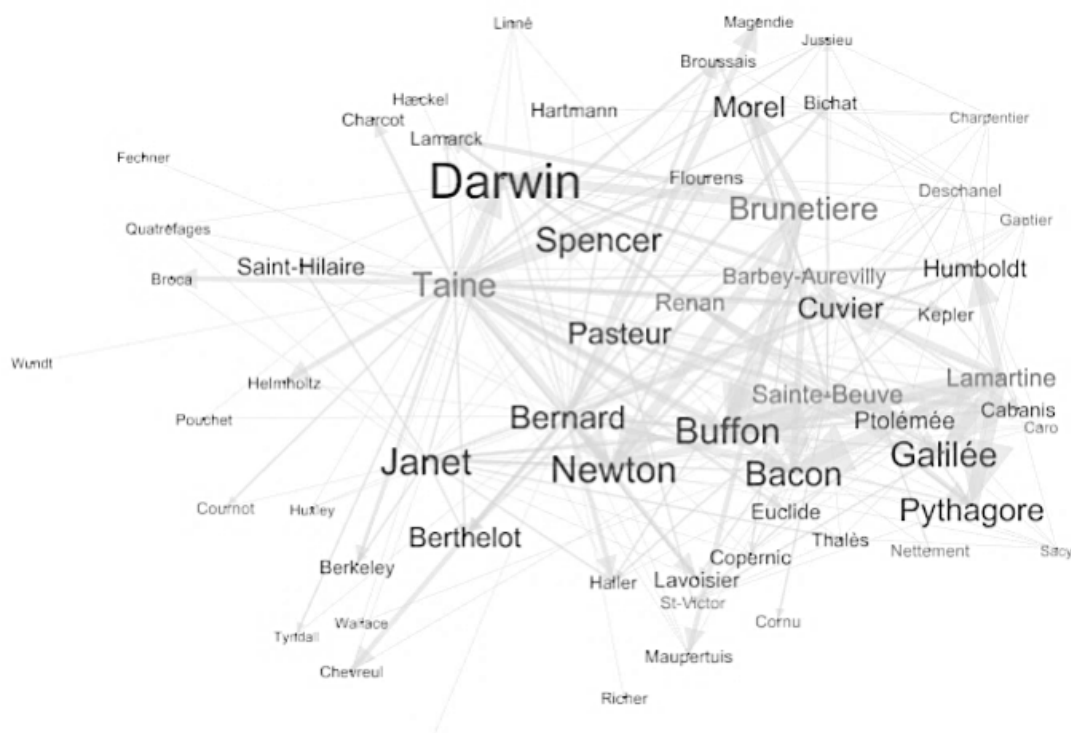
Linné
Magendie
Jussieu
Broussais
Hæckel
Hartmann
Morel
Bichat
Charcot
Charpentier
Lamarck
Fechner
Darwin
Flourens
Deschanel
Brunetiere
Gautier
Quatrefages
Spencer
Saint-Hilaire
Barbey-Aurevilly
Humboldt
Broca
Taine
Renan
Cuvier
Kepler
Pasteur
Wundt
Helmholtz
Sainte-Beuve
Lamartine
Bernard
Ptolémée
Cabanis
Pouchet
Buffon
Caro
Janet
Newton
Bacon
Galilée
Cournot
Huxley
Euclide
Pythagore
Berthelot
Thalès
Nettement
Sacy
Copernic
Berkeley
Haller
Lavoisier
St-Victor
Wallace
Tyndall
Cornu
Maupertuis
Chevreul
Richer